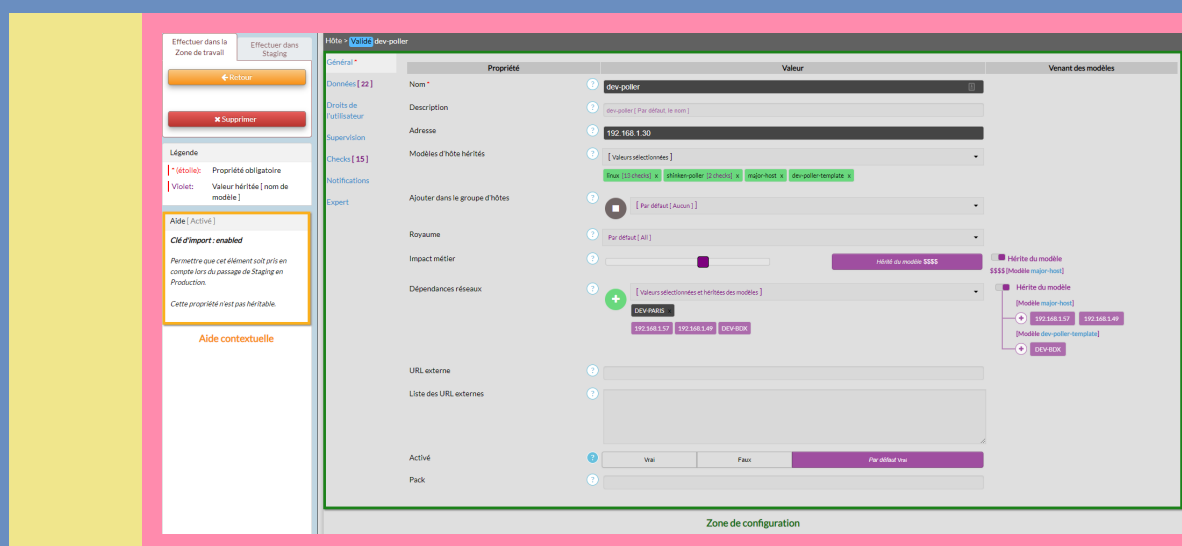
Effectuer dans la Zone de travail
Effectuer dans Staging

Retour

Supprimer

Légende
* (étoile): Propriété obligatoire
Violet: Valeur héritée [ nom de modèle ]

Aide [ Activé ]
Clé d'import : enabled
Permettre que cet élément soit pris en compte lors du passage de Staging en Production.
Cette propriété n'est pas héritable.

Aide contextuelle

Hôte > Valide dev-poller

Général *
Données [ 22 ]
Droits de l'utilisateur
Supervision
Checks [ 15 ]
Notifications
Expert

| Propriété | Valeur | Venant des modèles |
|---|---|---|
| Nom * | dev-poller | |
| Description | dev-poller [ Par défaut, le nom ] | |
| Adresse | 192.168.1.30 | |
| Modèles d'hôte hérités | [ Valeurs sélectionnées ] Linux [13 checks] x shinken-poller [2 checks] x major-host x dev-poller-template x | |
| Ajouter dans le groupe d'hôtes | [ Par défaut [ Aucun ] ] | |
| Royaume | Par défaut [ All ] | |
| Impact métier | Hérité du modèle $$$$ | Hérite du modèle $$$$ [Modèle major-host] |
| Dépendances réseaux | [ Valeurs sélectionnées et héritées des modèles ] DEV-PARIS 192.168.1.57 192.168.1.49 DEV-BOX | Hérite du modèle [Modèle major-host] 192.168.1.57 192.168.1.49 [Modèle dev-poller-template] DEV-BOX |
| URL externe | | |
| Liste des URL externes | | |
| Activé | Vrai Faux Par défaut Vrai | |
| Pack | | |

Zone de configuration